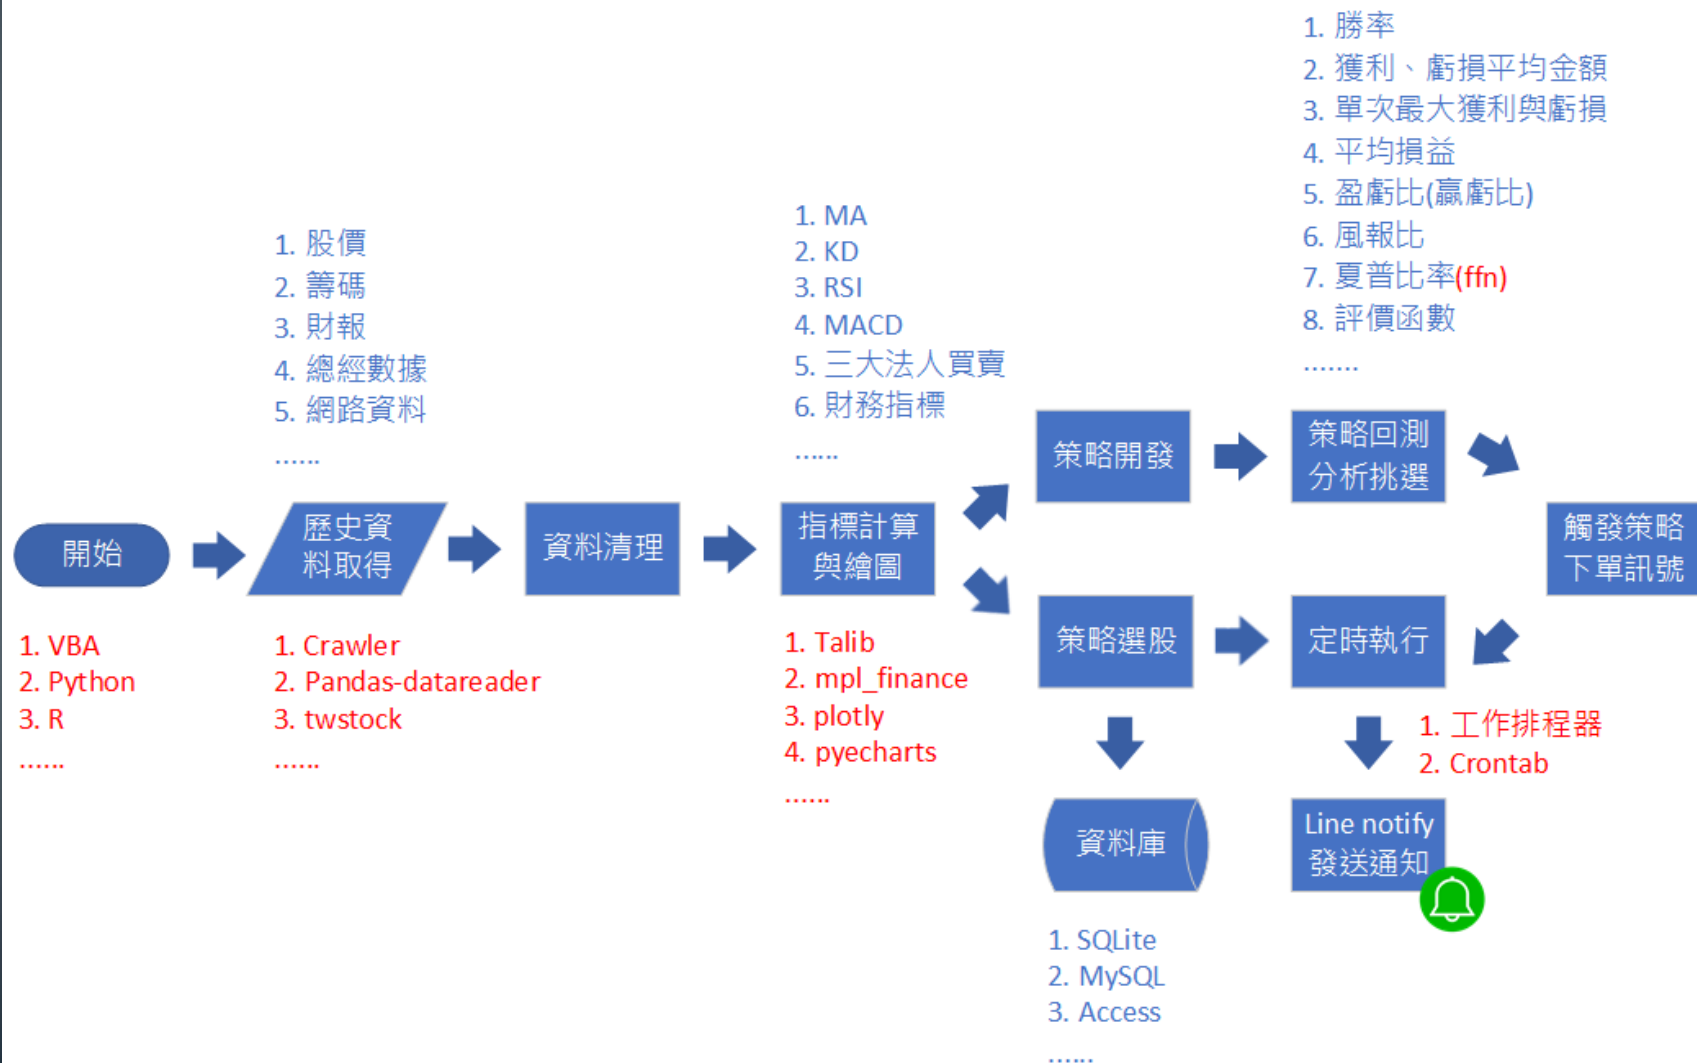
1. 勝率
2. 獲利、虧損平均金額
3. 單次最大獲利與虧損
4. 平均損益
5. 盈虧比(贏虧比)
6. 風報比
7. 夏普比率(ffn)
8. 評價函數
.......

1. 股價
2. 籌碼
3. 財報
4. 總經數據
5. 網路資料
......

1. MA
2. KD
3. RSI
4. MACD
5. 三大法人買賣
6. 財務指標
......

開始

歷史資料取得

資料清理

指標計算與繪圖

策略開發

策略回測分析挑選

觸發策略下單訊號

策略選股

定時執行

1. VBA
2. Python
3. R
......

1. Crawler
2. Pandas-datareader
3. twstock
......

1. Talib
2. mpl_finance
3. plotly
4. pyecharts
......

1. 工作排程器
2. Crontab

資料庫

Line notify 發送通知

1. SQLite
2. MySQL
3. Access
......